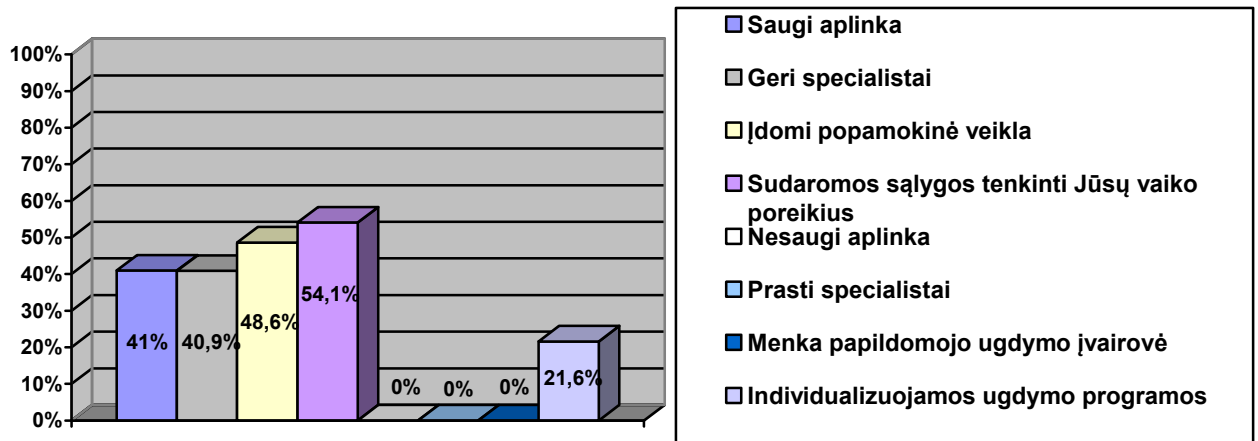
100%
90%
80%
70%
60%
50%
40%
30%
20%
10%
0%

41%
40,9%
48,6%
54,1%
0%
0%
0%
21,6%

Saugi aplinka
Geri specialistai
Įdomi popamokinė veikla
Sudaromos sąlygos tenkinti Jūsų vaiko poreikius
Nesaugi aplinka
Prasti specialistai
Menka papildomojo ugdymo įvairovė
Individualizuojamos ugdymo programos